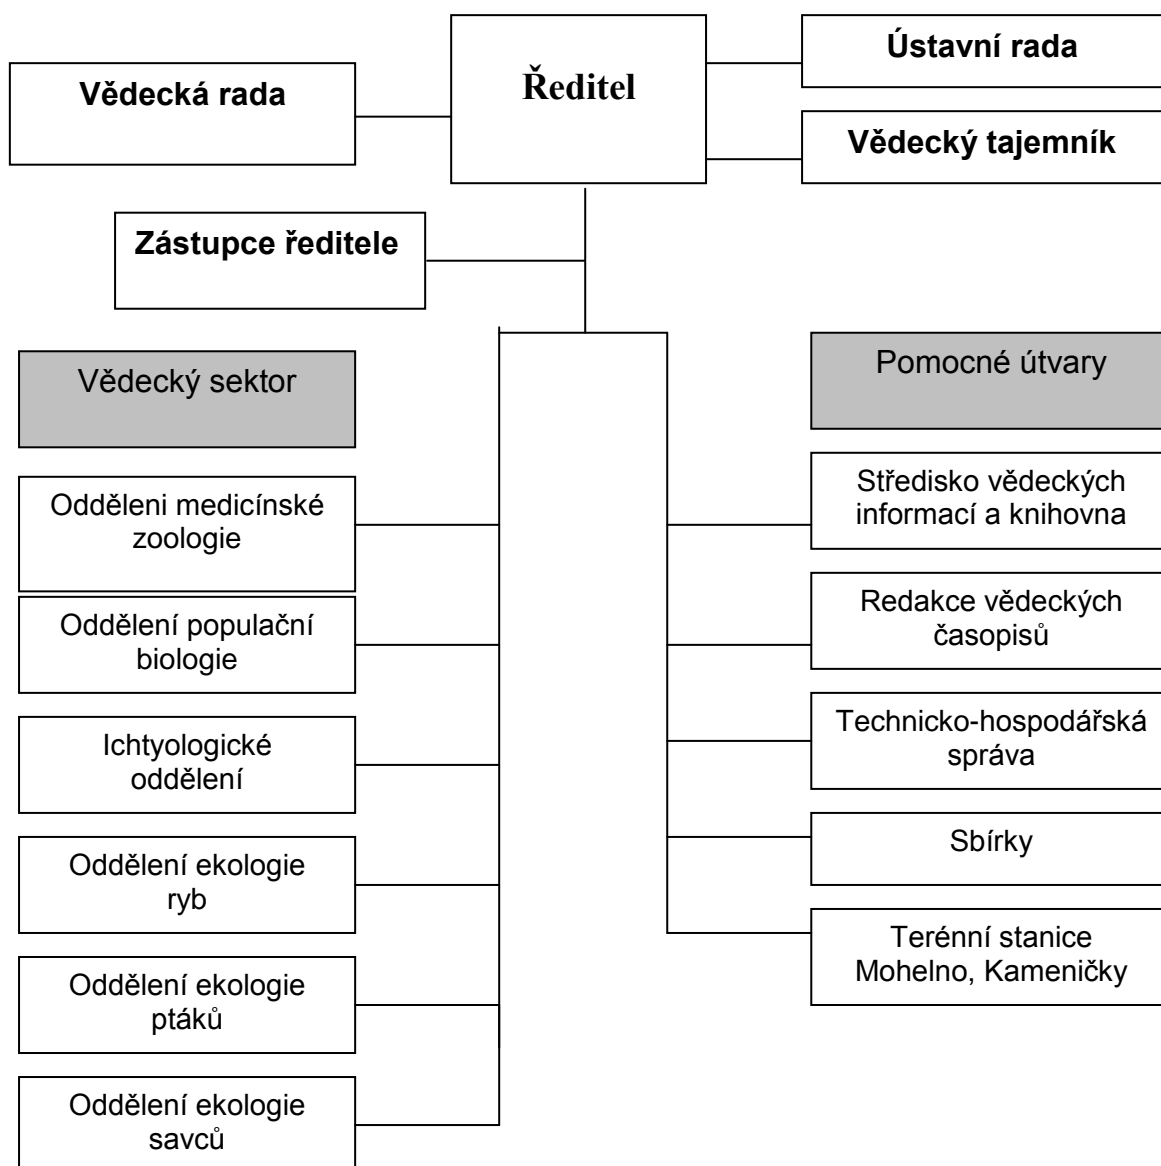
Vědecká rada

Ředitel

Ústavní rada

Vědecký tajemník

Zástupce ředitele

Vědecký sektor

Oddělení medicínské zoologie

Oddělení populační biologie

Ichtyologické oddělení

Oddělení ekologie ryb

Oddělení ekologie ptáků

Oddělení ekologie savců

Pomocné útvary

Středisko vědeckých informací a knihovna

Redakce vědeckých časopisů

Technicko-hospodářská správa

Sbírky

Terénní stanice Mohelno, Kameničky